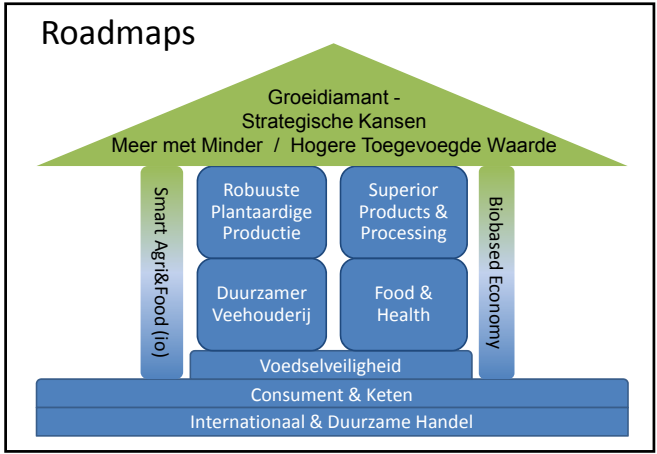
Roadmaps

Groeidiamant - Strategische Kansen
Meer met Minder / Hogere Toegevoegde Waarde

Smart Agri&Food (io)

Robuuste Plantaardige Productie

Superior Products & Processing

Duurzamer Veehouderij

Food & Health

Biobased Economy

Voedselveiligheid

Consument & Keten

Internationaal & Duurzame Handel